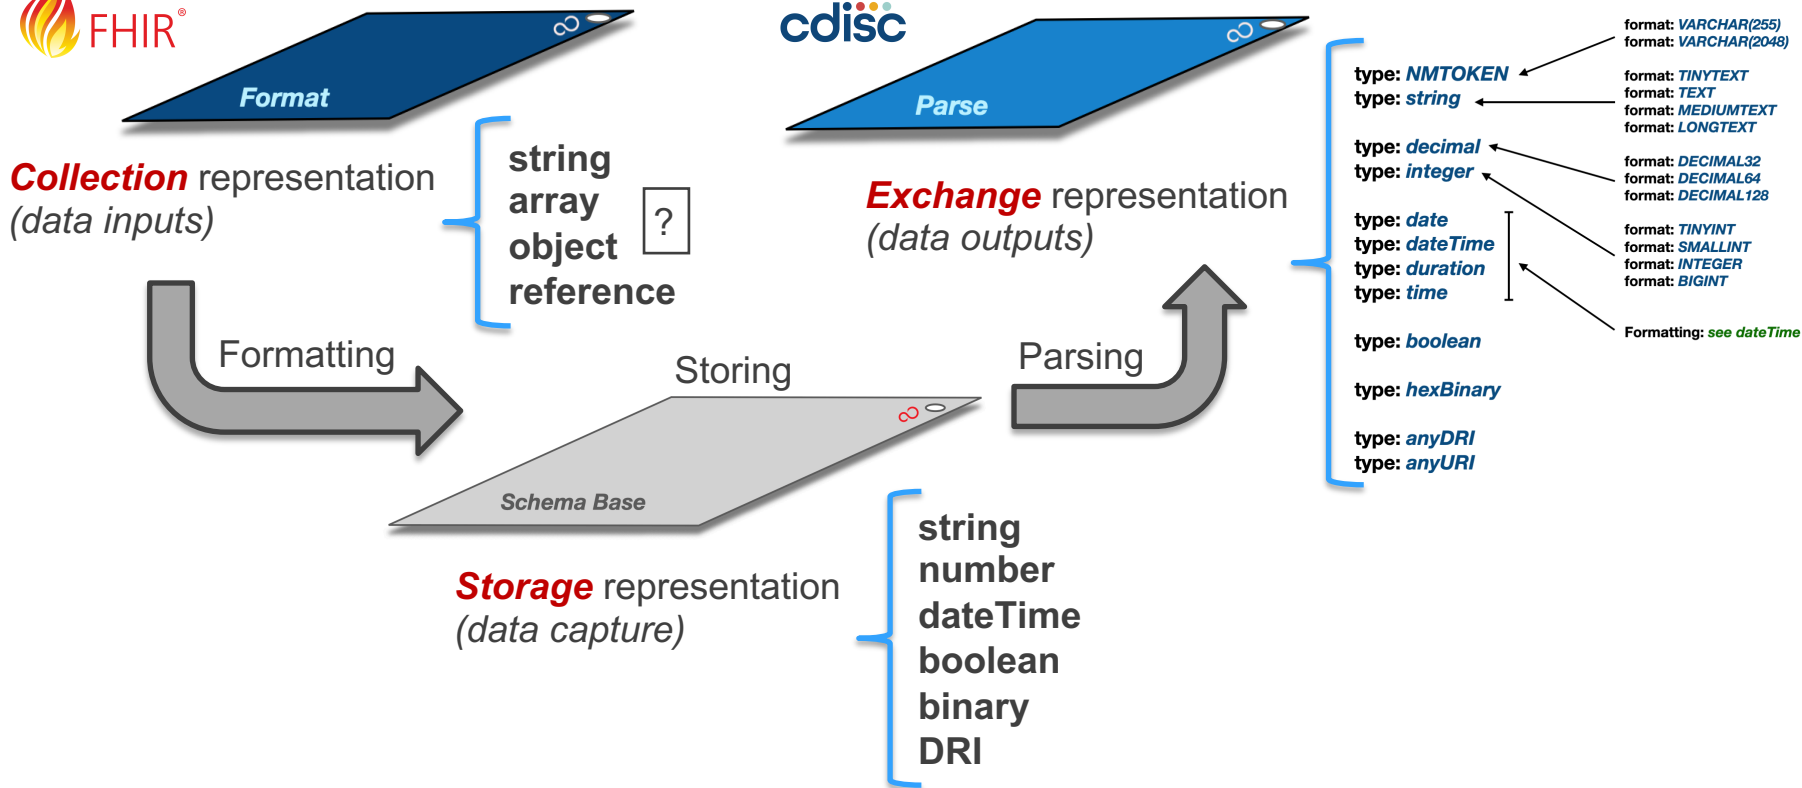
FHIR®

Format

Collection representation
(data inputs)

string
array
object
reference

?

cdisc

Parse

Exchange representation
(data outputs)

type: NMTOKEN
type: string

type: decimal
type: integer

type: date
type: dateTime
type: duration
type: time

type: boolean

type: hexBinary

type: anyDRI
type: anyURI

format: VARCHAR(255)
format: VARCHAR(2048)

format: TINYTEXT
format: TEXT
format: MEDIUMTEXT
format: LONGTEXT

format: DECIMAL32
format: DECIMAL64
format: DECIMAL128

format: TINYINT
format: SMALLINT
format: INTEGER
format: BIGINT

Formatting: see dateTime

Formatting

Storing

Parsing

Schema Base

Storage representation
(data capture)

string
number
dateTime
boolean
binary
DRI